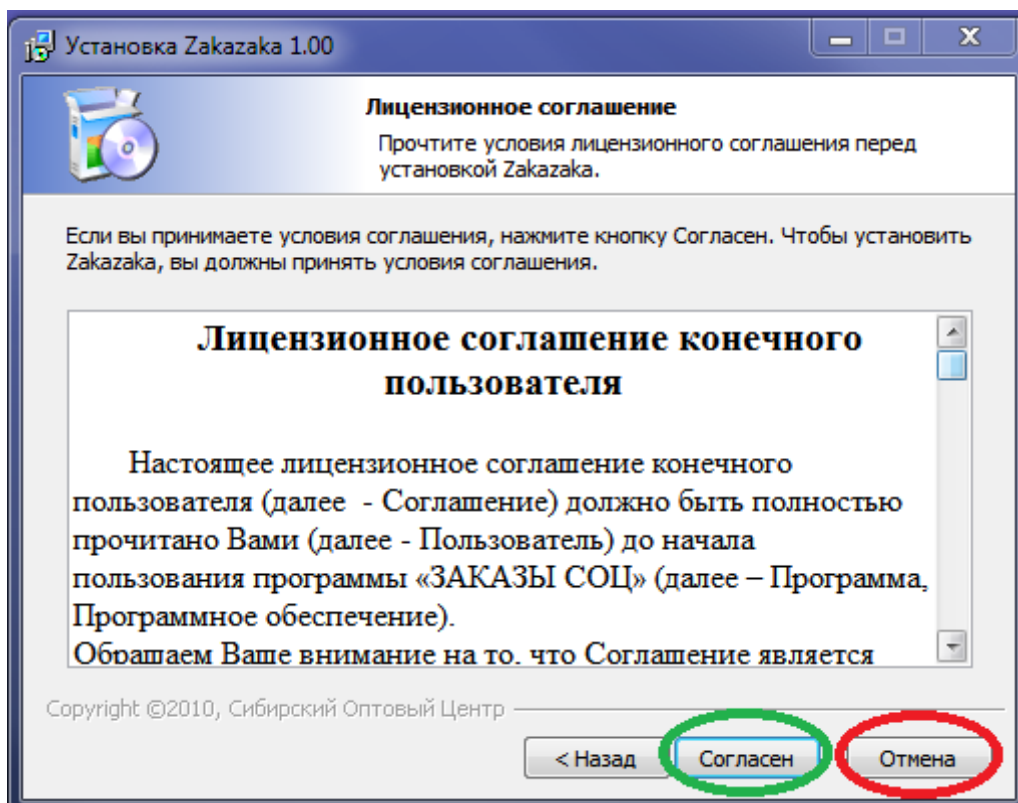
Установка Zakazaka 1.00

Лицензионное соглашение

Прочтите условия лицензионного соглашения перед установкой Zakazaka.

Если вы принимаете условия соглашения, нажмите кнопку Согласен. Чтобы установить Zakazaka, вы должны принять условия соглашения.

Лицензионное соглашение конечного пользователя

Настоящее лицензионное соглашение конечного пользователя (далее - Соглашение) должно быть полностью прочитано Вами (далее - Пользователь) до начала пользования программы «ЗАКАЗЫ СОЦ» (далее – Программа, Программное обеспечение).

Обращаем Ваше внимание на то, что Соглашение является

Copyright ©2010, Сибирский Оптовый Центр

< Назад

Согласен

Отмена